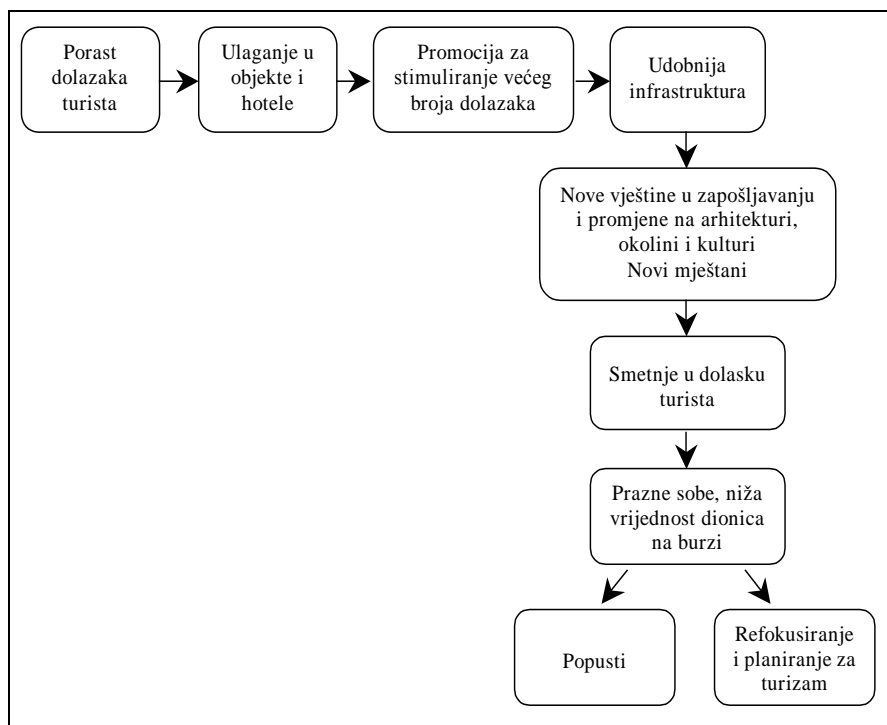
Porast dolazaka turista

Ulaganje u objekte i hotele

Promocija za stimuliranje većeg broja dolazaka

Udobnija infrastruktura

Nove vještine u zapošljavanju i promjene na arhitekturi, okolini i kulturi
Novi mještani

Smetnje u dolasku turista

Prazne sobe, niža vrijednost dionica na burzi

Popusti

Refokusiranje i planiranje za turizam